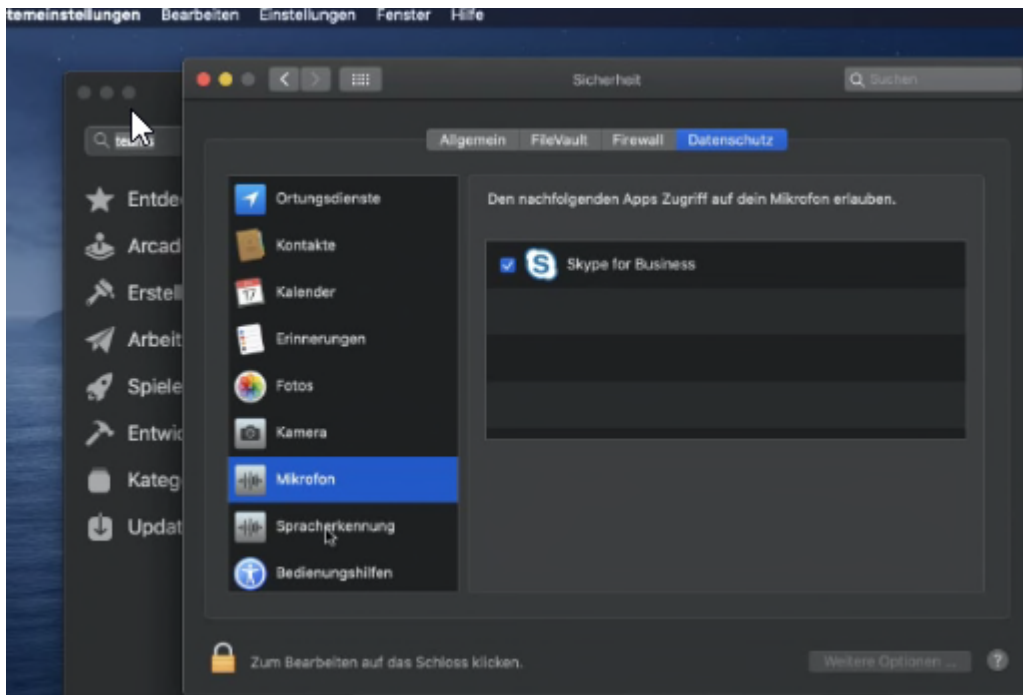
temeinstellungen Bearbeiten Einstellungen Fenster Hilfe

Sicherheit

Suchen

te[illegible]

Entde
Arcad
Erstell
Arbeit
Spiele
Entwic
Kateg
Updat

Allgemein FileVault Firewall Datenschutz

Ortungsdienste
Kontakte
17
Kalender
Erinnerungen
Fotos
Kamera
Mikrofon
Spracherkennung
Bedienungshilfen

Den nachfolgenden Apps Zugriff auf dein Mikrofon erlauben.

Skype for Business

Zum Bearbeiten auf das Schloss klicken.

Weitere Optionen ...

?